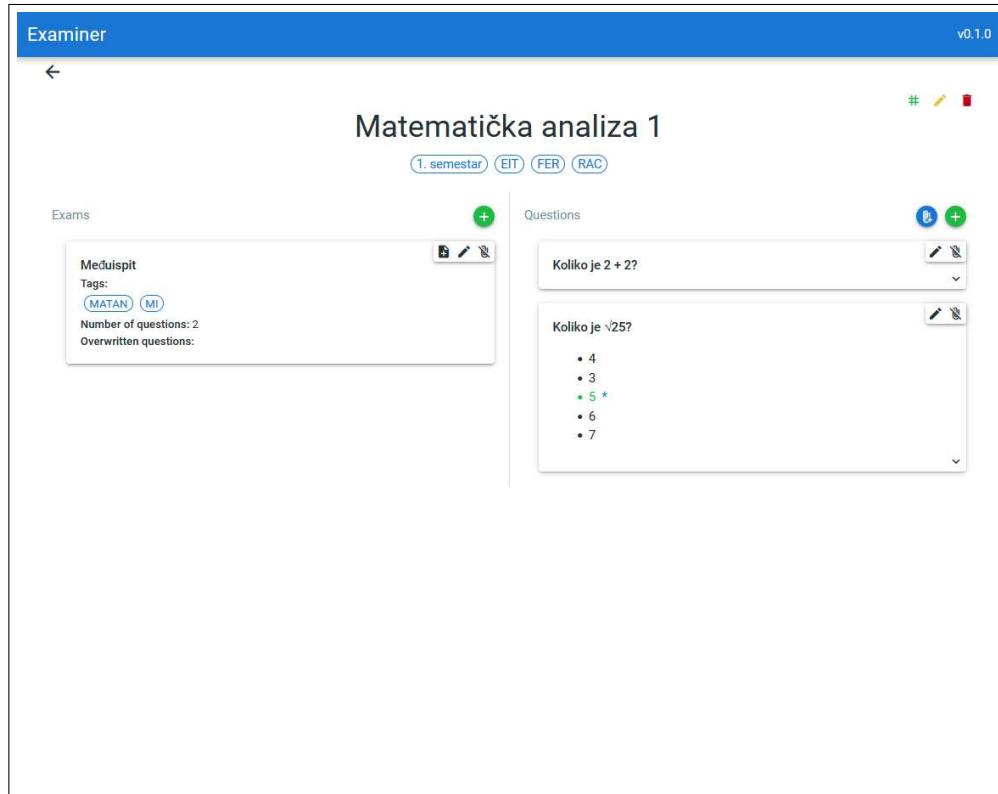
Examiner

v0.1.0

#

Matematička analiza 1

1. semestar EIT FER RAC

Exams

Međuispit
Tags:
MATAN MI
Number of questions: 2
Overwritten questions:

Questions

Koliko je 2 + 2?

Koliko je $\sqrt{25}$?

- 4
- 3
- 5 *
- 6
- 7